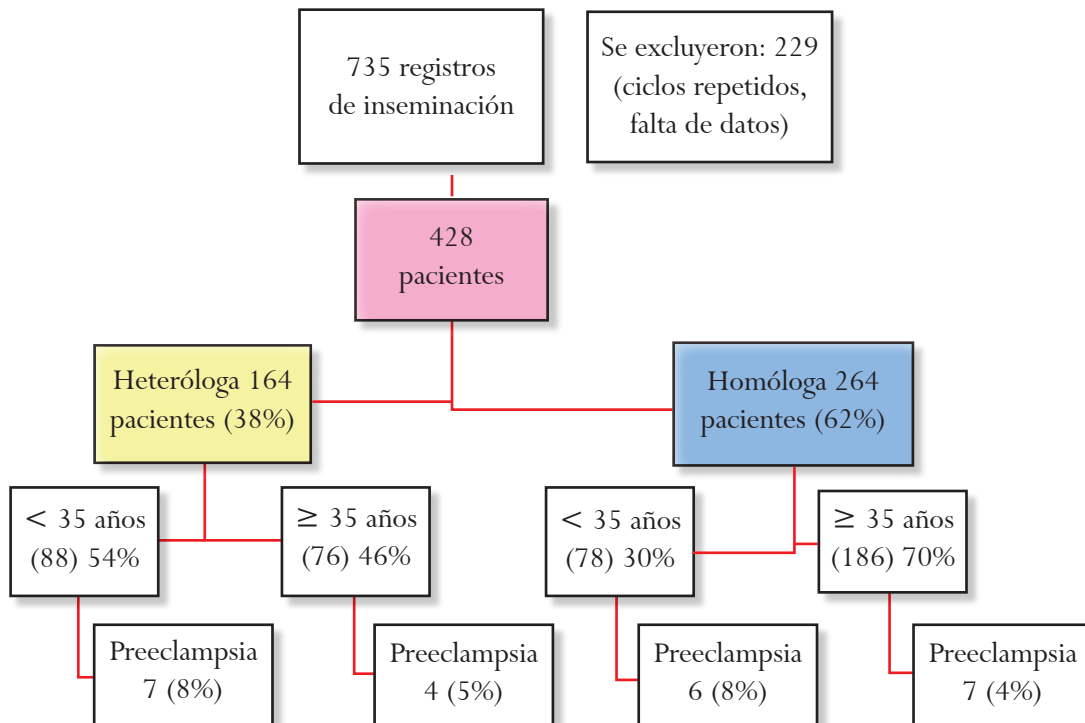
735 registros de inseminación

Se excluyeron: 229 (ciclos repetidos, falta de datos)

428 pacientes

Heteróloga 164 pacientes (38%)

Homóloga 264 pacientes (62%)

$<$ 35 años (88) 54%

$\geq$ 35 años (76) 46%

$<$ 35 años (78) 30%

$\geq$ 35 años (186) 70%

Preeclampsia 7 (8%)

Preeclampsia 4 (5%)

Preeclampsia 6 (8%)

Preeclampsia 7 (4%)